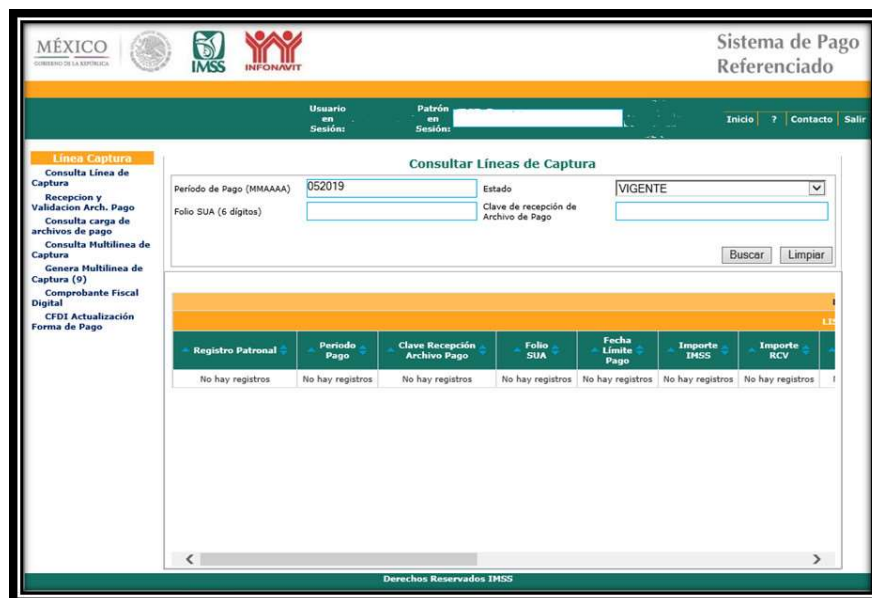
MÉXICO
GOBIERNO DE LA REPÚBLICA

IMSS

INFONAVIT

Sistema de Pago Referenciado

Usuario en Sesión:

Patrón en Sesión:

Inicio | ? | Contacto | Salir

Línea Captura

Consulta Línea de Captura

Recepcion y Validacion Arch. Pago

Consulta carga de archivos de pago

Consulta Multilinea de Captura

Genera Multilinea de Captura (9)

Comprobante Fiscal Digital

CFDI Actualización Forma de Pago

Consultar Líneas de Captura

Período de Pago (MMAAAA) 052019

Estado VIGENTE

Folio SUA (6 dígitos)

Clave de recepción de Archivo de Pago

Buscar | Limpiar

| Registro Patronal | Periodo Pago | Clave Recepción Archivo Pago | Folio SUA | Fecha Límite Pago | Importe IMSS | Importe RCV |
|---|---|---|---|---|---|---|
| No hay registros | No hay registros | No hay registros | No hay registros | No hay registros | No hay registros | No hay registros |

Derechos Reservados IMSS